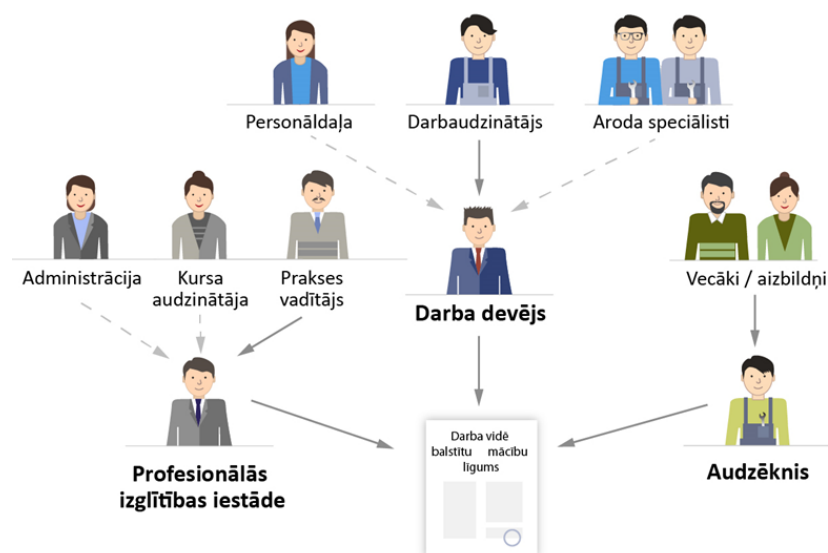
Personāldaļa

Darbaudzinātājs

Aroda speciālisti

Administrācija

Kursa audzinātāja

Prakses vadītājs

Darba devējs

Vecāki / aizbildņi

Profesionālās izglītības iestāde

Darba vidē balstītu mācību līgums

Audzēknis